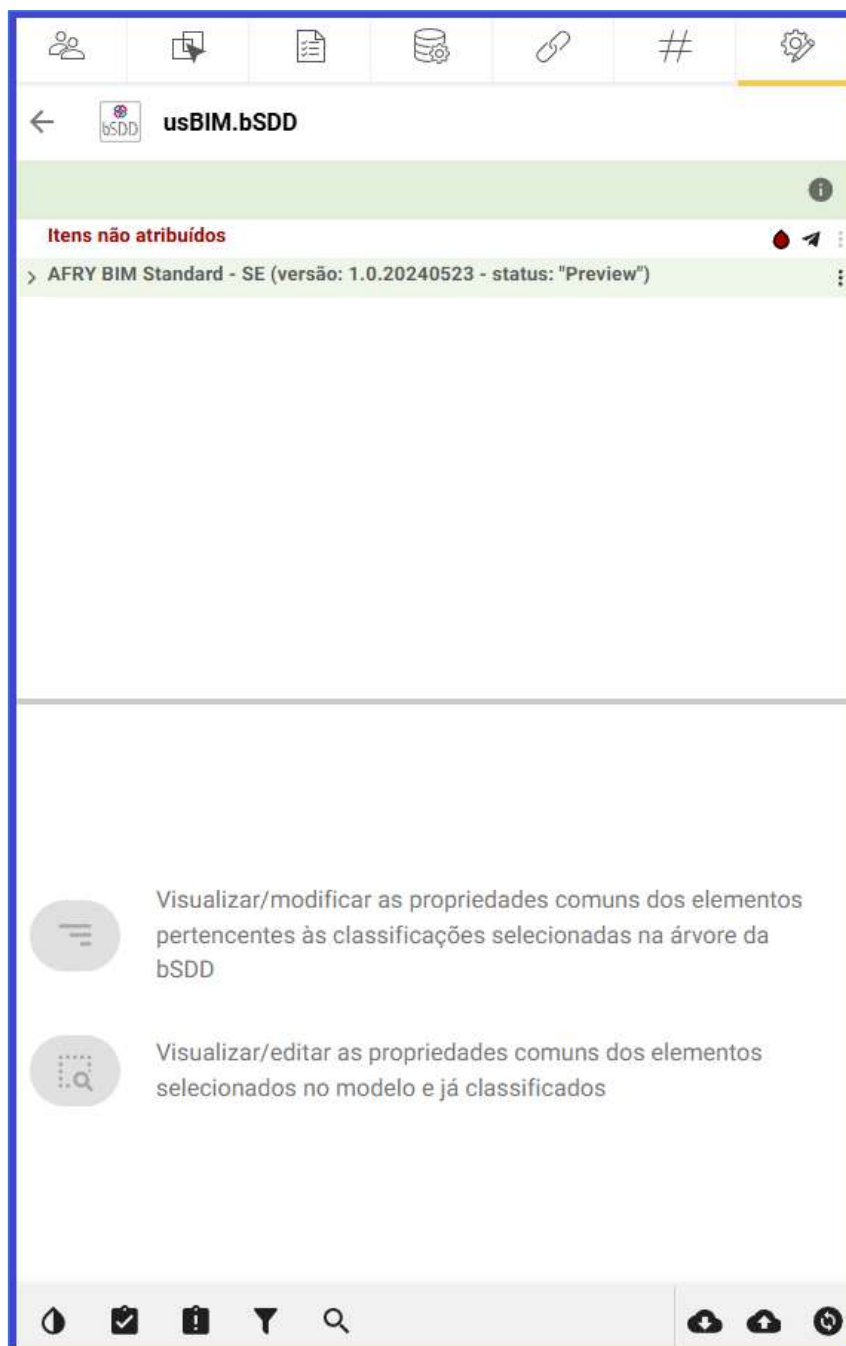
bSDD usBIM.bSDD

Itens não atribuídos

AFRY BIM Standard - SE (versão: 1.0.20240523 - status: "Preview")

Visualizar/modificar as propriedades comuns dos elementos pertencentes às classificações selecionadas na árvore da bSDD

Visualizar/editar as propriedades comuns dos elementos selecionados no modelo e já classificados